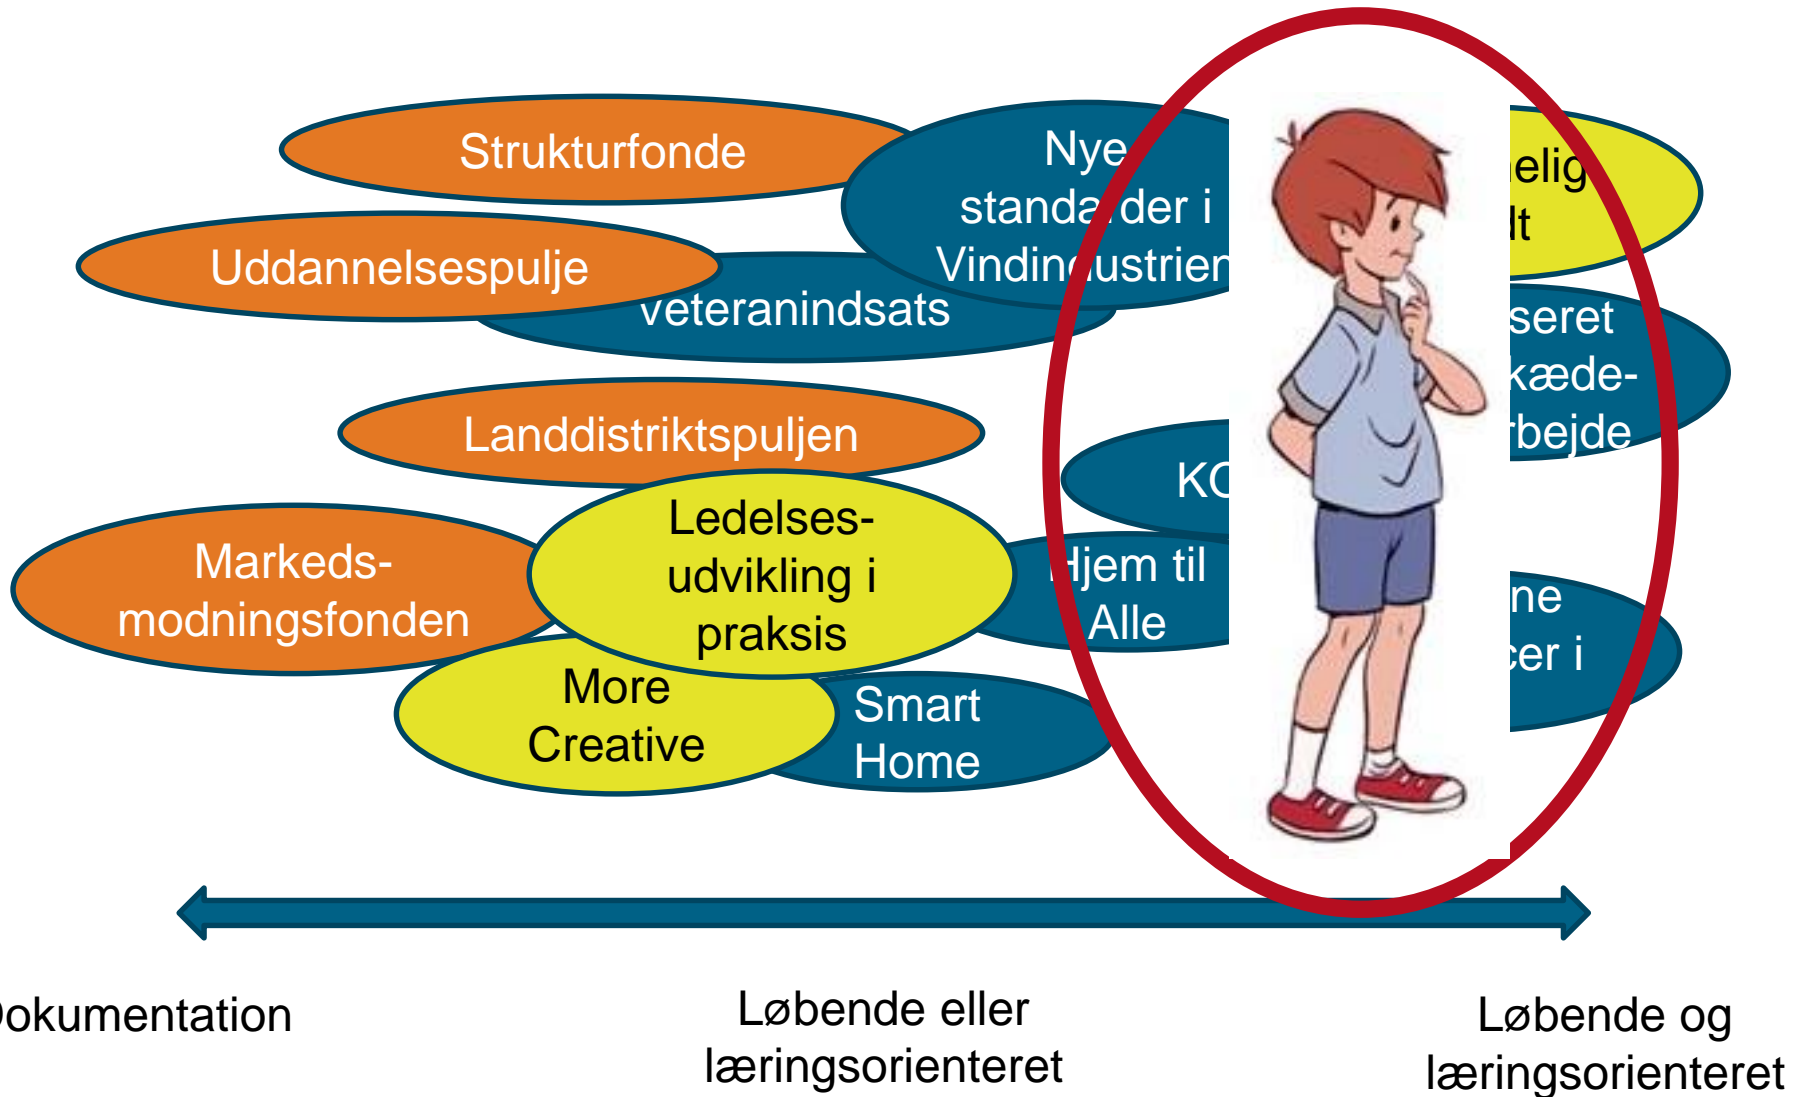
Strukturfonde

Nye standa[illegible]der i Vindin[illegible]ustrien

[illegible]elig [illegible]lt

Uddannelsespulje

veteranindsats

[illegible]seret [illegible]kæde-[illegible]rbejde

Landdistriktspuljen

KC

Markeds-modningsfonden

Ledelses-udvikling i praksis

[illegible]jem til Alle

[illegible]ne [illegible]cer i

More Creative

Smart Home

Dokumentation

Løbende eller læringsorienteret

Løbende og læringsorienteret